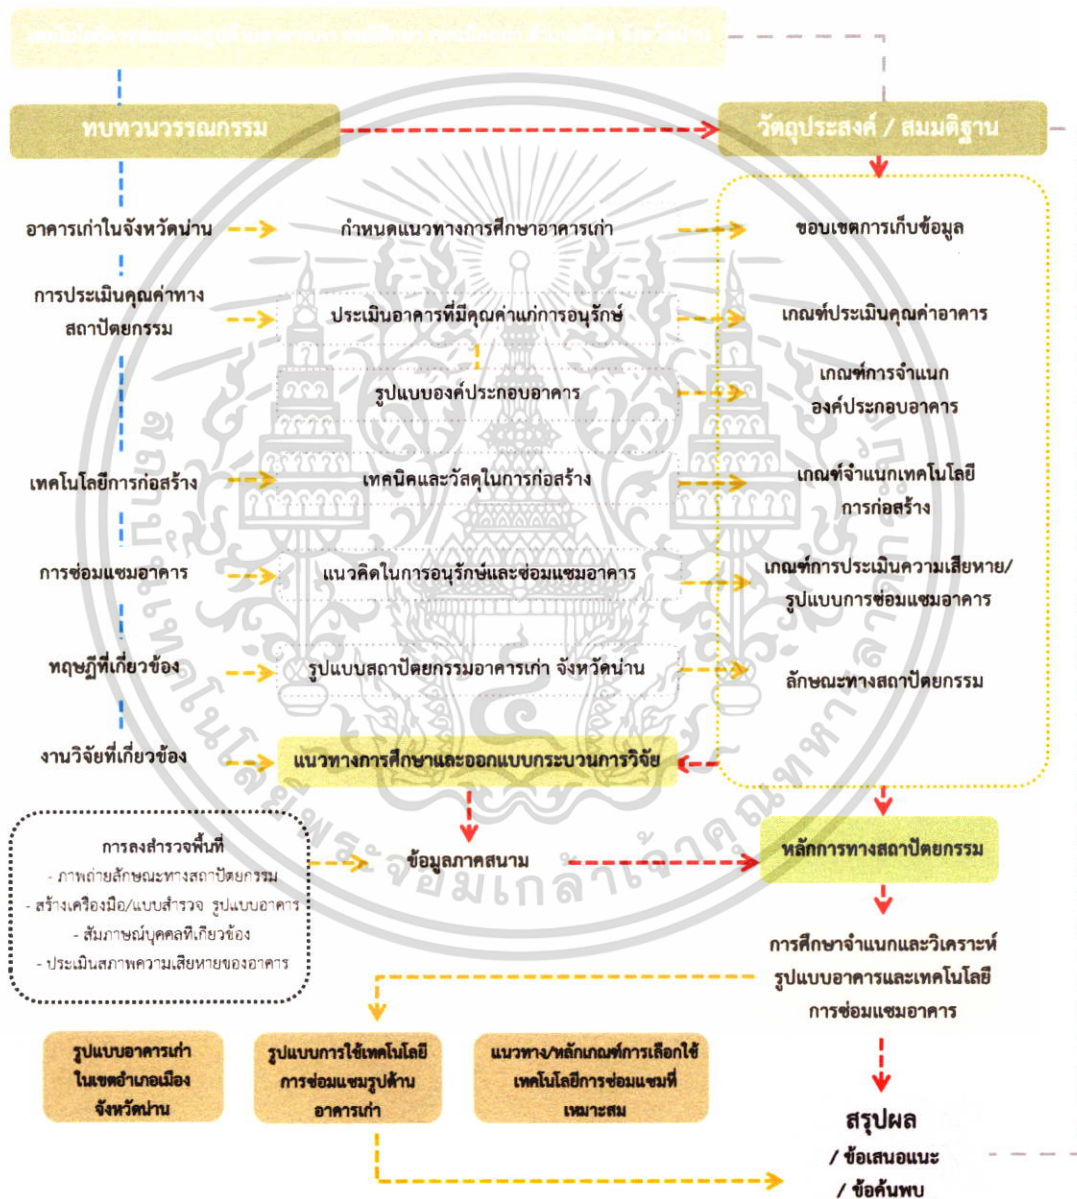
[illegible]

ทบทวนวรรณกรรม

วัตถุประสงค์ / สมมติฐาน

อาคารเก่าในจังหวัดน่าน

กำหนดแนวทางการศึกษาอาคารเก่า

ขอบเขตการเก็บข้อมูล

การประเมินคุณค่าทางสถาปัตยกรรม

ประเมินอาคารที่มีคุณค่าแก่การอนุรักษ์

เกณฑ์ประเมินคุณค่าอาคาร

รูปแบบองค์ประกอบอาคาร

เกณฑ์การจำแนกองค์ประกอบอาคาร

เทคโนโลยีการก่อสร้าง

เทคนิคและวัสดุในการก่อสร้าง

เกณฑ์จำแนกเทคโนโลยีการก่อสร้าง

การซ่อมแซมอาคาร

แนวคิดในการอนุรักษ์และซ่อมแซมอาคาร

เกณฑ์การประเมินความเสียหาย/รูปแบบการซ่อมแซมอาคาร

ทฤษฎีที่เกี่ยวข้อง

รูปแบบสถาปัตยกรรมอาคารเก่า จังหวัดน่าน

ลักษณะทางสถาปัตยกรรม

งานวิจัยที่เกี่ยวข้อง

แนวทางการศึกษาและออกแบบกระบวนการวิจัย

การลงสำรวจพื้นที่
- ภาพถ่ายลักษณะทางสถาปัตยกรรม
- สร้างเครื่องมือ/แบบสำรวจ รูปแบบอาคาร
- สัมภาษณ์บุคคลที่เกี่ยวข้อง
- ประเมินสภาพความเสียหายของอาคาร

ข้อมูลภาคสนาม

หลักการทางสถาปัตยกรรม

การศึกษาจำแนกและวิเคราะห์รูปแบบอาคารและเทคโนโลยีการซ่อมแซมอาคาร

รูปแบบอาคารเก่าในเขตอำเภอเมืองจังหวัดน่าน

รูปแบบการใช้เทคโนโลยีการซ่อมแซมรูปด้านอาคารเก่า

แนวทาง/หลักเกณฑ์การเลือกใช้เทคโนโลยีการซ่อมแซมที่เหมาะสม

สรุปผล
/ ข้อเสนอแนะ
/ ข้อค้นพบ

สถาบันเทคโนโลยีพระจอมเกล้าเจ้าคุณทหารลาดกระบัง